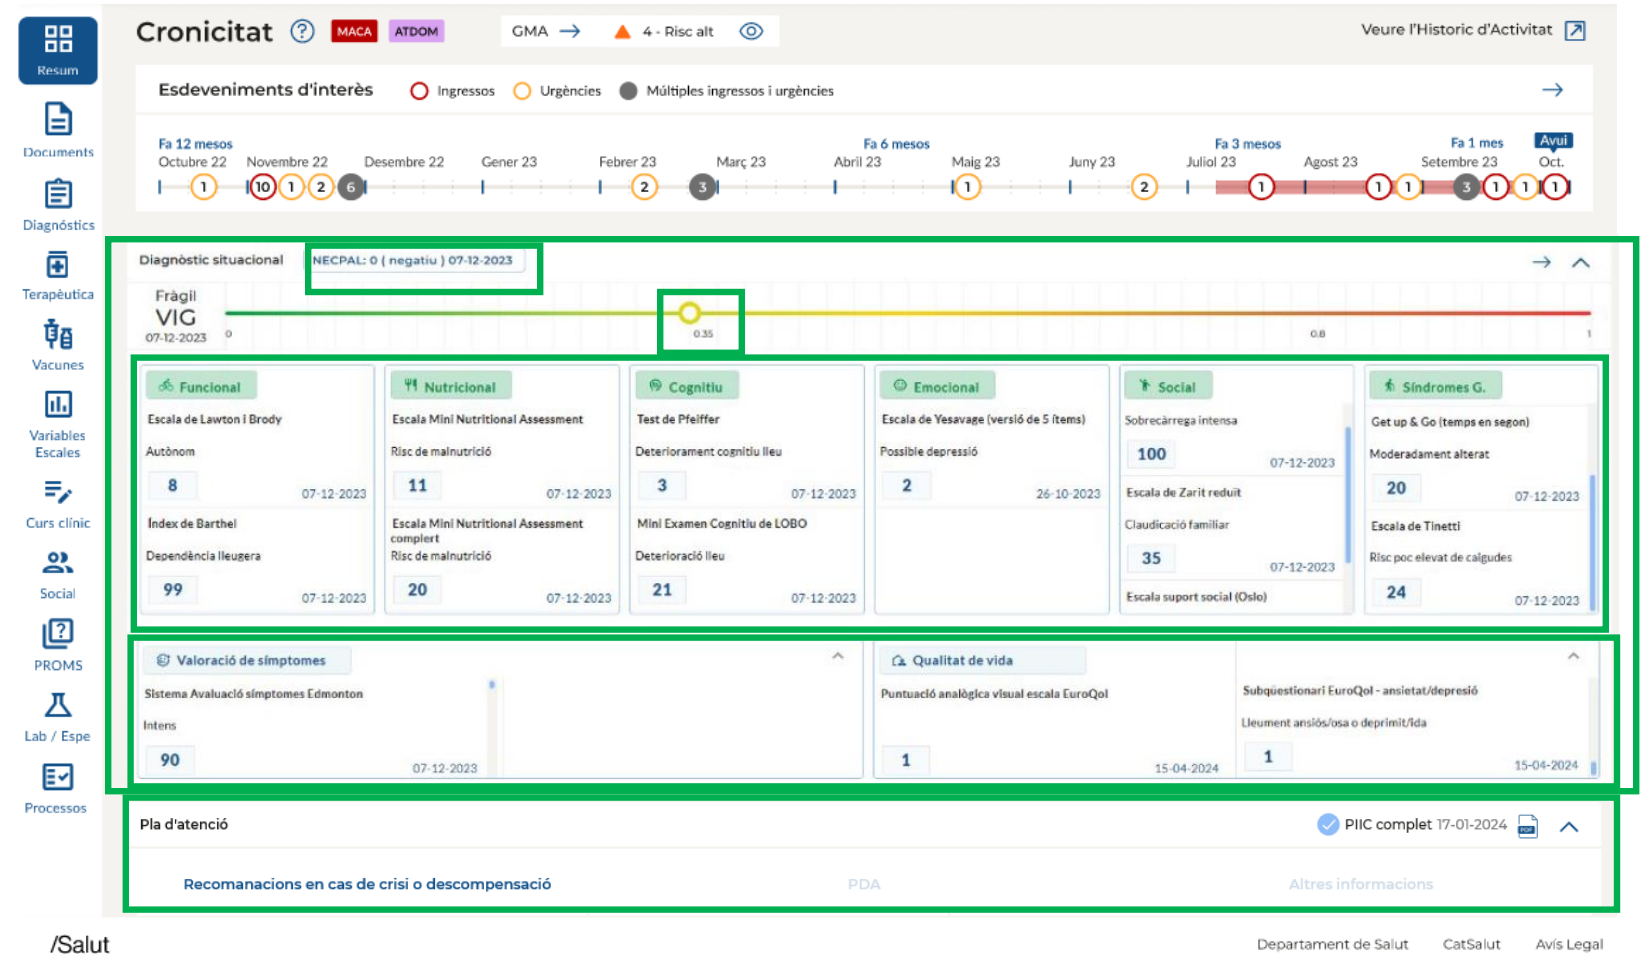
Resum

Documents

Diagnòstics

Terapèutica

Vacunes

Variables Escales

Curs clínic

Social

PROMS

Lab / Espe

Processos

Cronicitat ? MACA ATDOM

GMA → 4 - Risc alt

Veure l'Historic d'Activitat

Esdeveniments d'interès Ingressos Urgències Múltiples ingressos i urgències →

Fa 12 mesos Fa 6 mesos Fa 3 mesos Fa 1 mes Avui

Octubre 22 Novembre 22 Desembre 22 Gener 23 Febrer 23 Març 23 Abril 23 Maig 23 Juny 23 Juliol 23 Agost 23 Setembre 23 Oct.

1 10 1 2 6 2 3 1 2 1 1 1 3 1 1 1

Diagnòstic situacional NECPAL: 0 ( negatiu ) 07-12-2023

Fràgil
VIG
07-12-2023
0 0.35 0.8 1

Funcional
Escala de Lawton i Brody
Autònom
8 07-12-2023
Index de Barthel
Dependència lleugera
99 07-12-2023

Nutricional
Escala Mini Nutritional Assessment
Risc de malnutrició
11 07-12-2023
Escala Mini Nutritional Assessment complert
Risc de malnutrició
20 07-12-2023

Cognitiu
Test de Pfeiffer
Deteriorament cognitiu lleu
3 07-12-2023
Mini Examen Cognitiu de LOBO
Deterioració lleu
21 07-12-2023

Emocional
Escala de Yesavage (versió de 5 ítems)
Possible depressió
2 26-10-2023

Social
Sobrecàrrega intensa
100 07-12-2023
Escala de Zarit reduït
Claudicació familiar
35 07-12-2023
Escala suport social (Oslo)

Síndromes G.
Get up & Go (temps en segon)
Moderadament alterat
20 07-12-2023
Escala de Tinetti
Risc poc elevat de caigudes
24 07-12-2023

Valoració de símptomes
Sistema Avaluació símptomes Edmonton
Intens
90 07-12-2023

Qualitat de vida
Puntuació analògica visual escala EuroQol
1 15-04-2024
Subqüestionari EuroQol - ansietat/depresió
Lleument ansiós/osa o deprimit/ida
1 15-04-2024

Pla d'atenció PIIC complet 17-01-2024

Recomanacions en cas de crisi o descompensació PDA Altres informacions

/Salut

Departament de Salut CatSalut Avís Legal